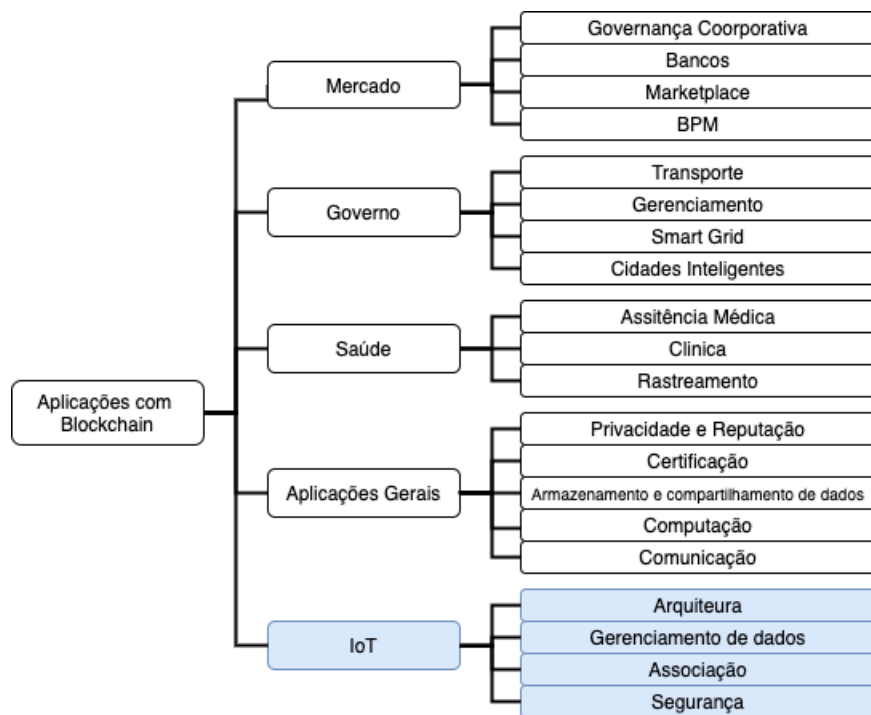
Aplicações com Blockchain

Mercado
Governança Coorporativa
Bancos
Marketplace
BPM

Governo
Transporte
Gerenciamento
Smart Grid
Cidades Inteligentes

Saúde
Assitência Médica
Clinica
Rastreamento

Aplicações Gerais
Privacidade e Reputação
Certificação
Armazenamento e compartilhamento de dados
Computação
Comunicação

IoT
Arquiteura
Gerenciamento de dados
Associação
Segurança